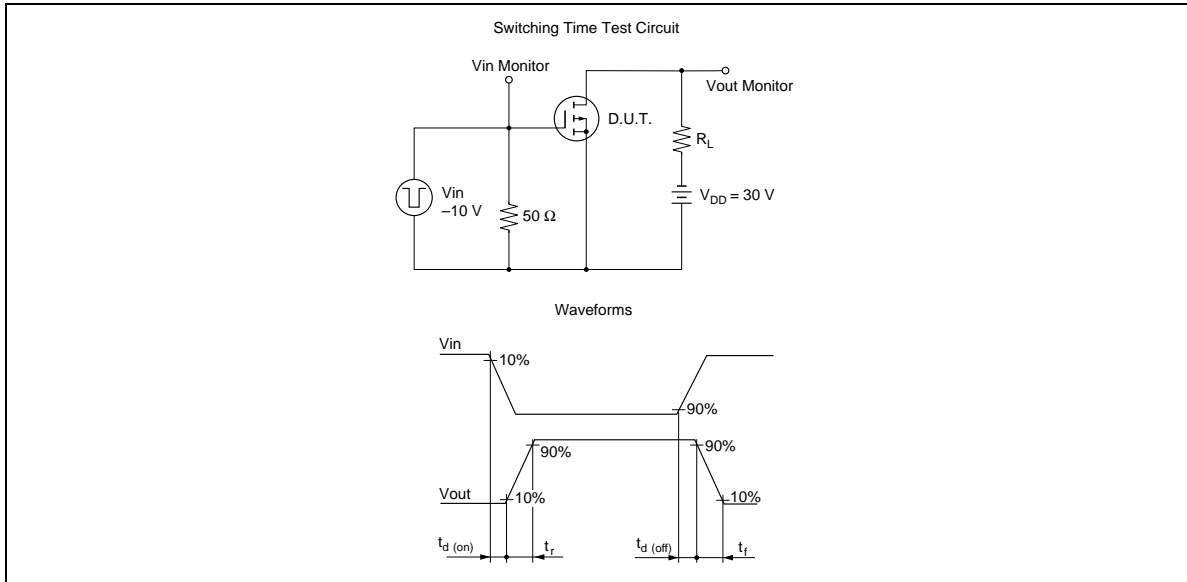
Switching Time Test Circuit

Vin Monitor

Vout Monitor

D.U.T.

$R_L$

Vin
–10 V

50 Ω

$V_{DD}$ = 30 V

Waveforms

Vin

10%

90%

90%

90%

Vout

10%

10%

$t_{d\ (on)}$

$t_r$

$t_{d\ (off)}$

$t_f$